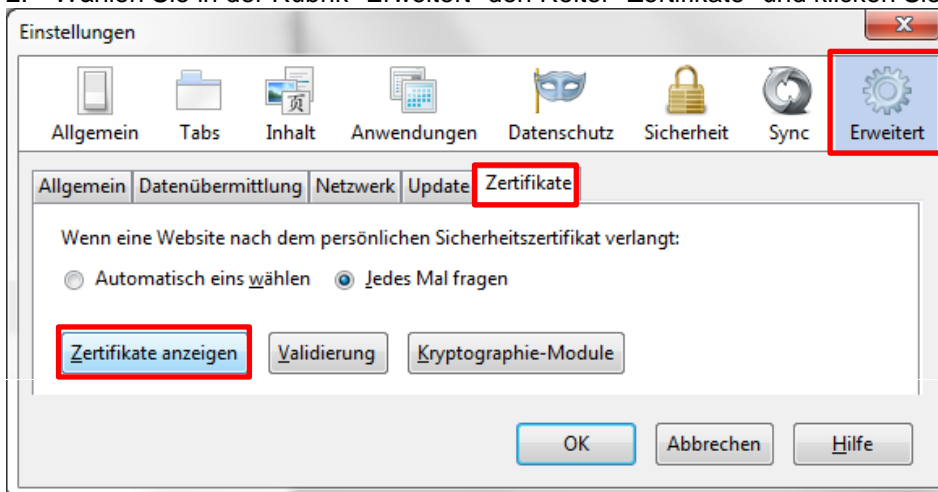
2. Wählen Sie in der Rubrik "Erweitert" den Reiter "Zertifikate" und klicken Sie

Einstellungen

X

Allgemein Tabs Inhalt Anwendungen Datenschutz Sicherheit Sync Erweitert

Allgemein Datenübermittlung Netzwerk Update Zertifikate

Wenn eine Website nach dem persönlichen Sicherheitszertifikat verlangt:

Automatisch eins wählen Jedes Mal fragen

Zertifikate anzeigen Validierung Kryptographie-Module

OK Abbrechen Hilfe